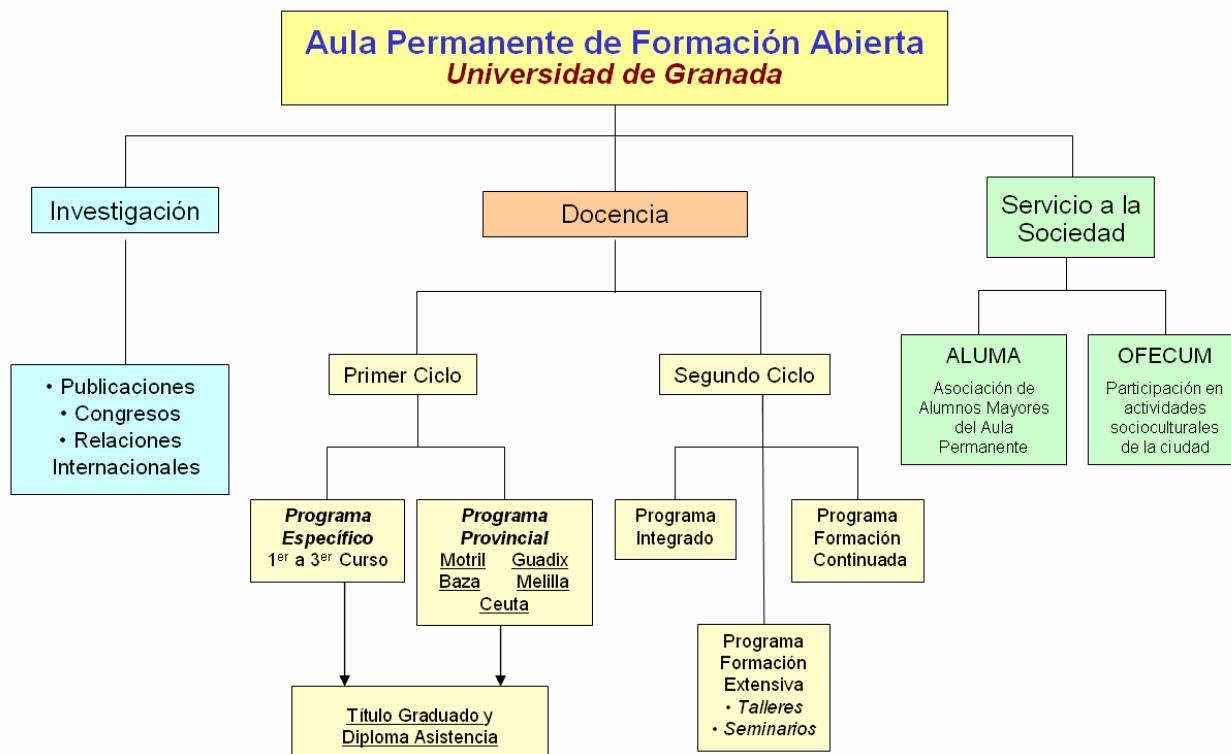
Aula Permanente de Formación Abierta
Universidad de Granada

Investigación

• Publicaciones
• Congresos
• Relaciones Internacionales

Docencia

Primer Ciclo

Programa Específico
1$^{er}$ a 3$^{er}$ Curso

Programa Provincial
Motril Guadix
Baza Melilla
Ceuta

Título Graduado y Diploma Asistencia

Segundo Ciclo

Programa Integrado

Programa Formación Continuada

Programa Formación Extensiva
• Talleres
• Seminarios

Servicio a la Sociedad

ALUMA
Asociación de Alumnos Mayores del Aula Permanente

OFECUM
Participación en actividades socioculturales de la ciudad